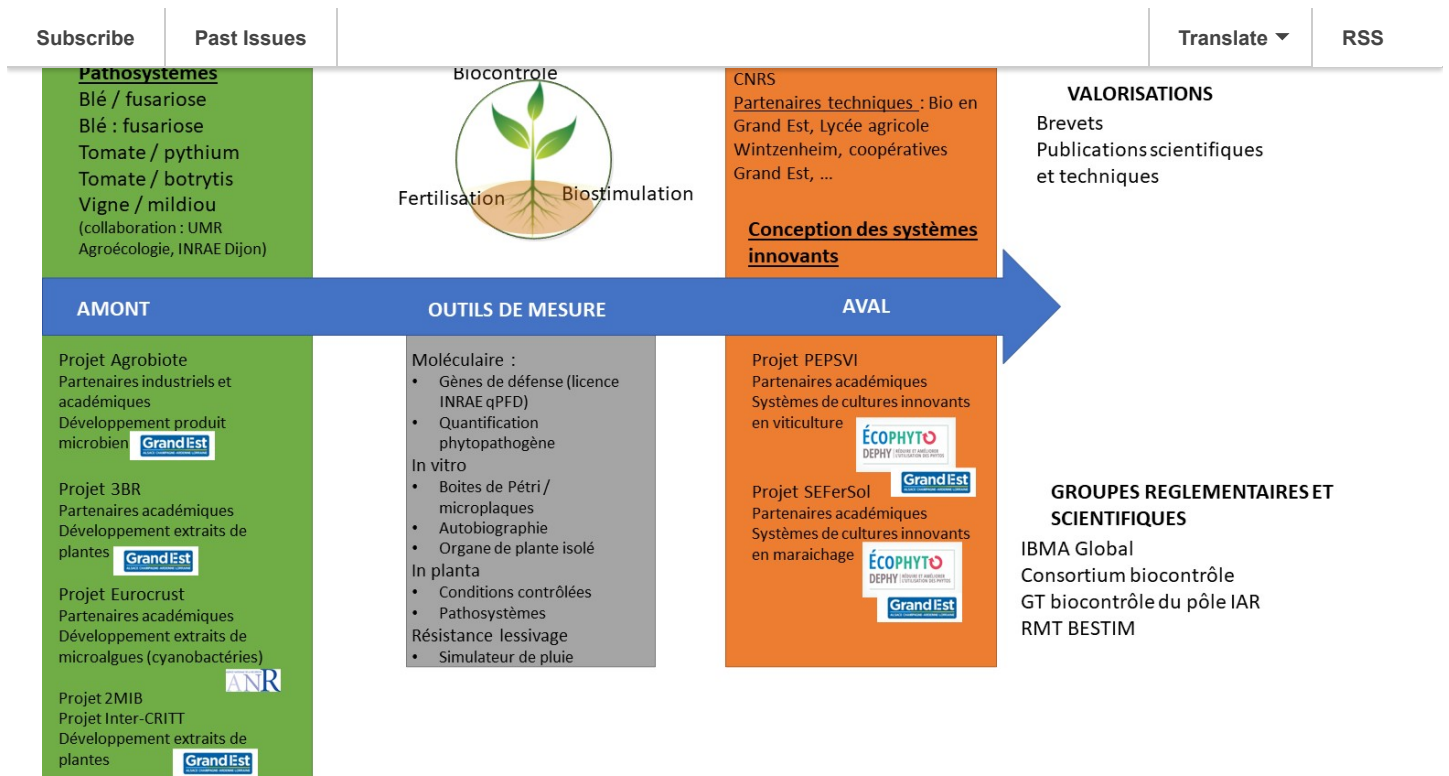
Subscribe | Past Issues | Translate ▼ | RSS

Pathosystèmes
Blé / fusariose
Blé : fusariose
Tomate / pythium
Tomate / botrytis
Vigne / mildiou
(collaboration : UMR Agroécologie, INRAE Dijon)

Biocontrole
Fertilisation
Biostimulation

CNRS
Partenaires techniques : Bio en Grand Est, Lycée agricole Wintzenheim, coopératives Grand Est, …

Conception des systèmes innovants

VALORISATIONS
Brevets
Publications scientifiques et techniques

AMONT
OUTILS DE MESURE
AVAL

Projet Agrobiote
Partenaires industriels et académiques
Développement produit microbien Grand Est

Projet 3BR
Partenaires académiques
Développement extraits de plantes Grand Est

Projet Eurocrust
Partenaires académiques
Développement extraits de microalgues (cyanobactéries)
ANR

Projet 2MIB
Projet Inter-CRITT
Développement extraits de plantes Grand Est

Moléculaire :
• Gènes de défense (licence INRAE qPFD)
• Quantification phytopathogène
In vitro
• Boites de Pétri / microplaques
• Autobiographie
• Organe de plante isolé
In planta
• Conditions contrôlées
• Pathosystèmes
Résistance lessivage
• Simulateur de pluie

Projet PEPSVI
Partenaires académiques
Systèmes de cultures innovants en viticulture
ÉCOPHYTO DEPHY
Grand Est

Projet SEFerSol
Partenaires académiques
Systèmes de cultures innovants en maraichage
ÉCOPHYTO DEPHY
Grand Est

GROUPES REGLEMENTAIRES ET SCIENTIFIQUES
IBMA Global
Consortium biocontrôle
GT biocontrôle du pôle IAR
RMT BESTIM